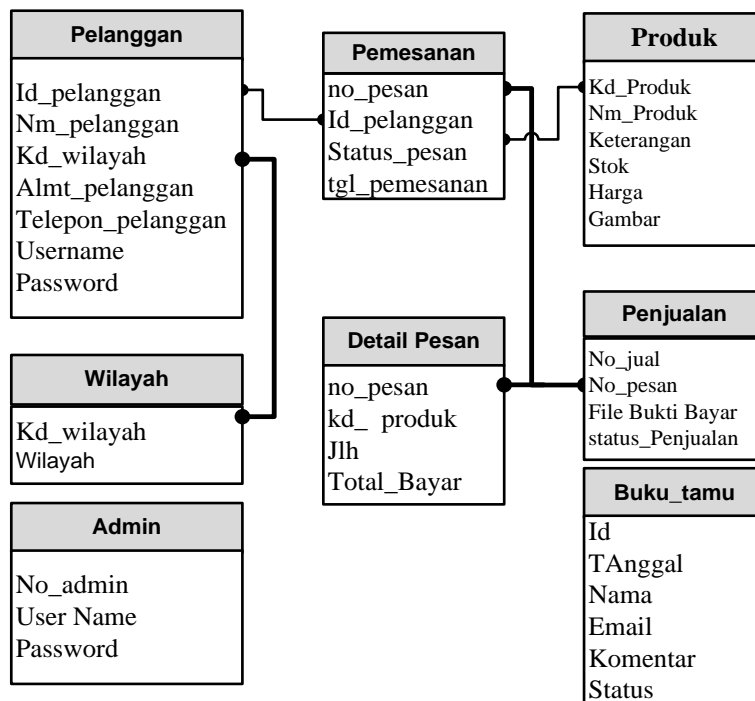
Pelanggan

Id_pelanggan
Nm_pelanggan
Kd_wilayah
Almt_pelanggan
Telepon_pelanggan
Username
Password

Pemesanan

no_pesan
Id_pelanggan
Status_pesan
tgl_pemesanan

Produk

Kd_Produk
Nm_Produk
Keterangan
Stok
Harga
Gambar

Wilayah

Kd_wilayah
Wilayah

Detail Pesan

no_pesan
kd_ produk
Jlh
Total_Bayar

Penjualan

No_jual
No_pesan
File Bukti Bayar
status_Penjualan

Admin

No_admin
User Name
Password

Buku_tamu

Id
TAnggal
Nama
Email
Komentar
Status